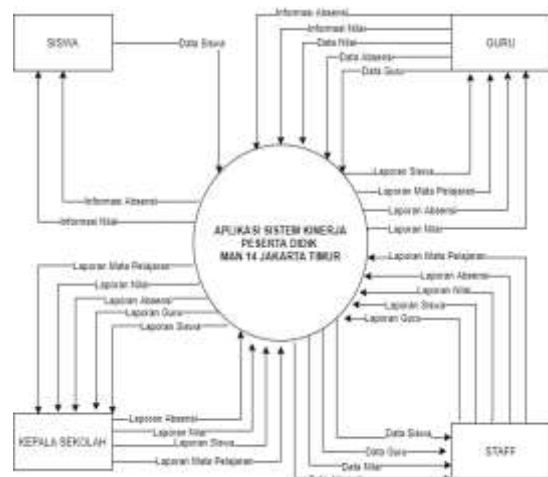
SISWA

Data Siswa

Informasi Absensi

Informasi Nilai

Data Nilai

Data Absensi

Data Guru

GURU

Laporan Siswa

Laporan Mata Pelajaran

Laporan Absensi

Laporan Nilai

Informasi Absensi

Informasi Nilai

APLIKASI SISTEM KINERJA PESERTA DIDIK MAN 14 JAKARTA TIMUR

Laporan Mata Pelajaran

Laporan Nilai

Laporan Absensi

Laporan Guru

Laporan Siswa

Laporan Mata Pelajaran

Laporan Absensi

Laporan Nilai

Laporan Siswa

Laporan Guru

KEPALA SEKOLAH

Laporan Absensi

Laporan Nilai

Laporan Siswa

Laporan Mata Pelajaran

Data Siswa

Data Guru

Data Nilai

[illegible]

STAFF